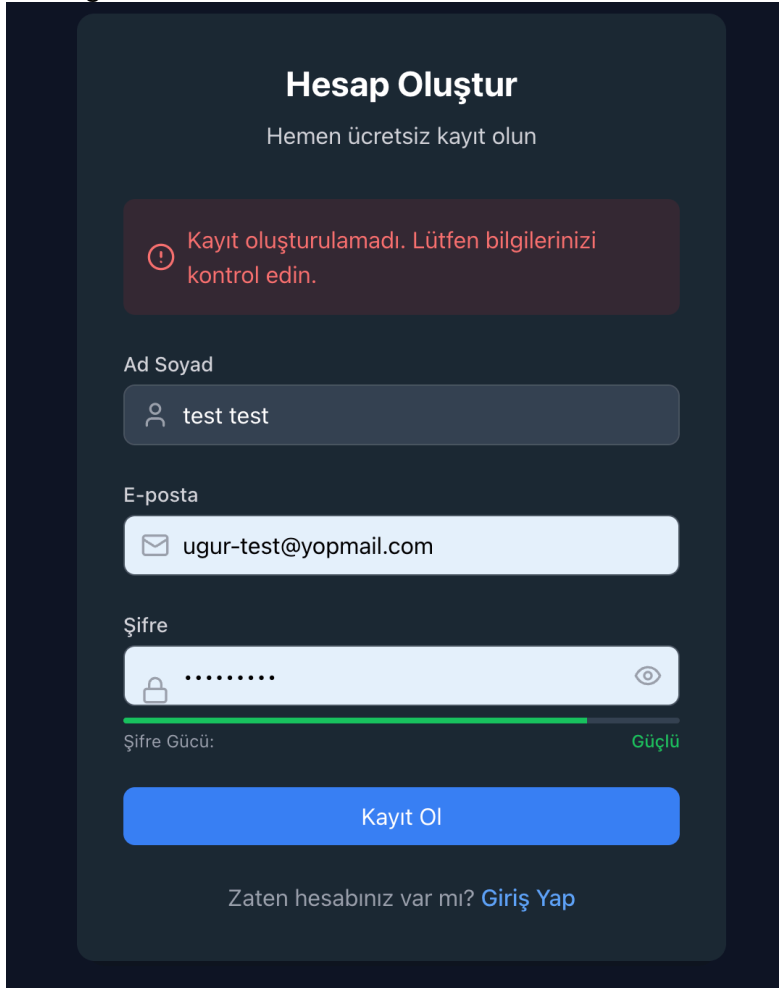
Hesap Oluştur

Hemen ücretsiz kayıt olun

Kayıt oluşturulamadı. Lütfen bilgilerinizi kontrol edin.

Ad Soyad

test test

E-posta

ugur-test@yopmail.com

Şifre

•••••••••

Şifre Gücü:

Güçlü

Kayıt Ol

Zaten hesabınız var mı? Giriş Yap